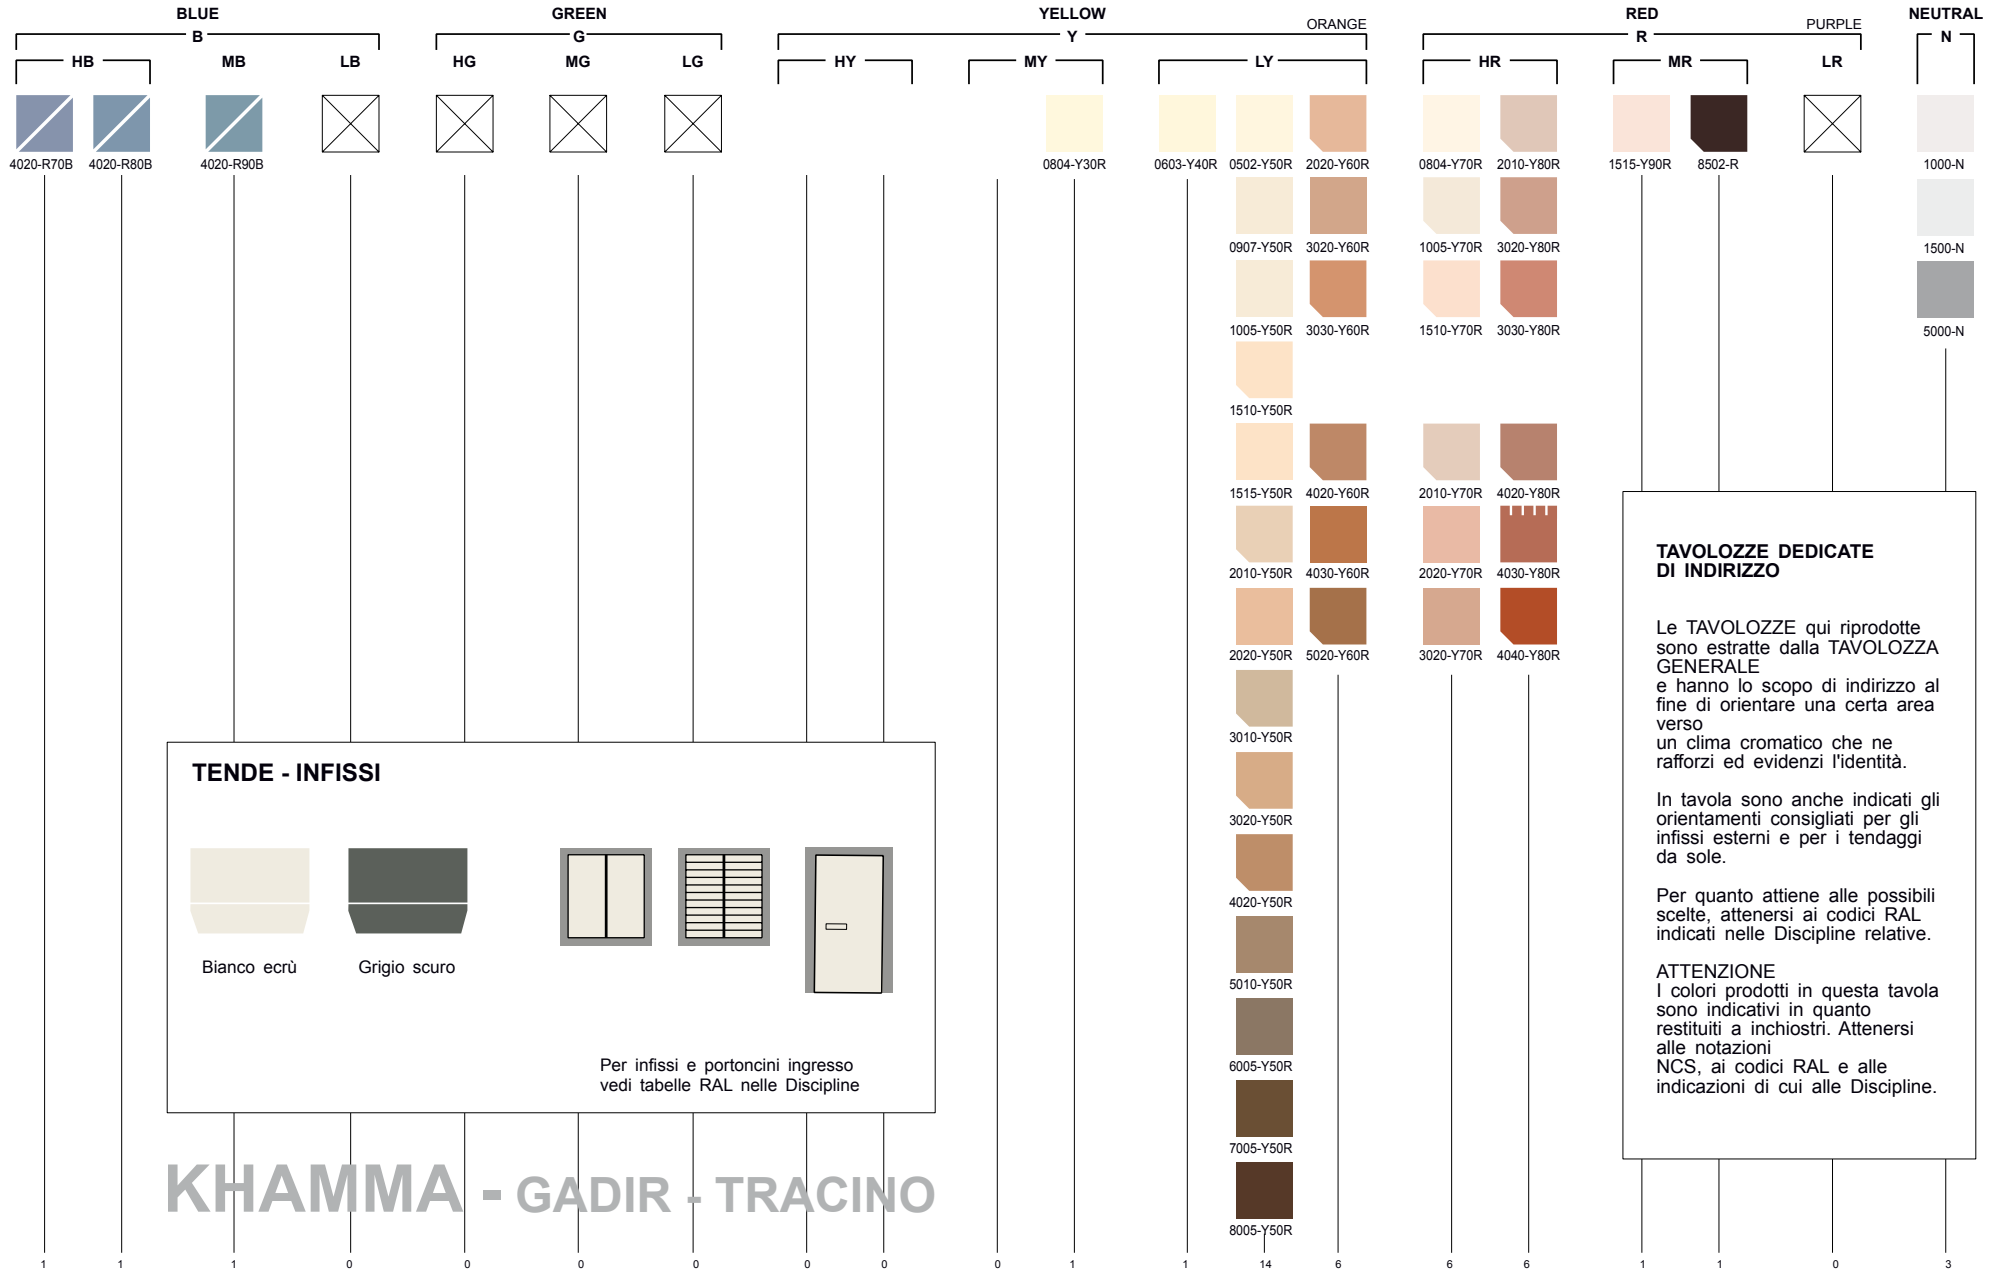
BLUE
B
HB MB LB

GREEN
G
HG MG LG

YELLOW
Y
HY MY LY
ORANGE

RED
R
HR MR LR
PURPLE

NEUTRAL
N

4020-R70B 4020-R80B 4020-R90B

0804-Y30R

0603-Y40R 0502-Y50R 2020-Y60R
0907-Y50R 3020-Y60R
1005-Y50R 3030-Y60R
1510-Y50R
1515-Y50R 4020-Y60R
2010-Y50R 4030-Y60R
2020-Y50R 5020-Y60R
3010-Y50R
3020-Y50R
4020-Y50R
5010-Y50R
6005-Y50R
7005-Y50R
8005-Y50R

0804-Y70R 2010-Y80R
1005-Y70R 3020-Y80R
1510-Y70R 3030-Y80R
2010-Y70R 4020-Y80R
2020-Y70R 4030-Y80R
3020-Y70R 4040-Y80R

1515-Y90R 8502-R

1000-N
1500-N
5000-N

TENDE - INFISSI

Bianco ecrù
Grigio scuro

Per infissi e portoncini ingresso vedi tabelle RAL nelle Discipline

TAVOLOZZE DEDICATE DI INDIRIZZO

Le TAVOLOZZE qui riprodotte sono estratte dalla TAVOLOZZA GENERALE e hanno lo scopo di indirizzo al fine di orientare una certa area verso un clima cromatico che ne rafforzi ed evidenzi l'identità.

In tavola sono anche indicati gli orientamenti consigliati per gli infissi esterni e per i tendaggi da sole.

Per quanto attiene alle possibili scelte, attenersi ai codici RAL indicati nelle Discipline relative.

ATTENZIONE
I colori prodotti in questa tavola sono indicativi in quanto restituiti a inchiostri. Attenersi alle notazioni NCS, ai codici RAL e alle indicazioni di cui alle Discipline.

KHAMMA - GADIR - TRACINO

1 1 1 0 0 0 0 0 0 0 1 1 14 6 6 6 1 1 0 3